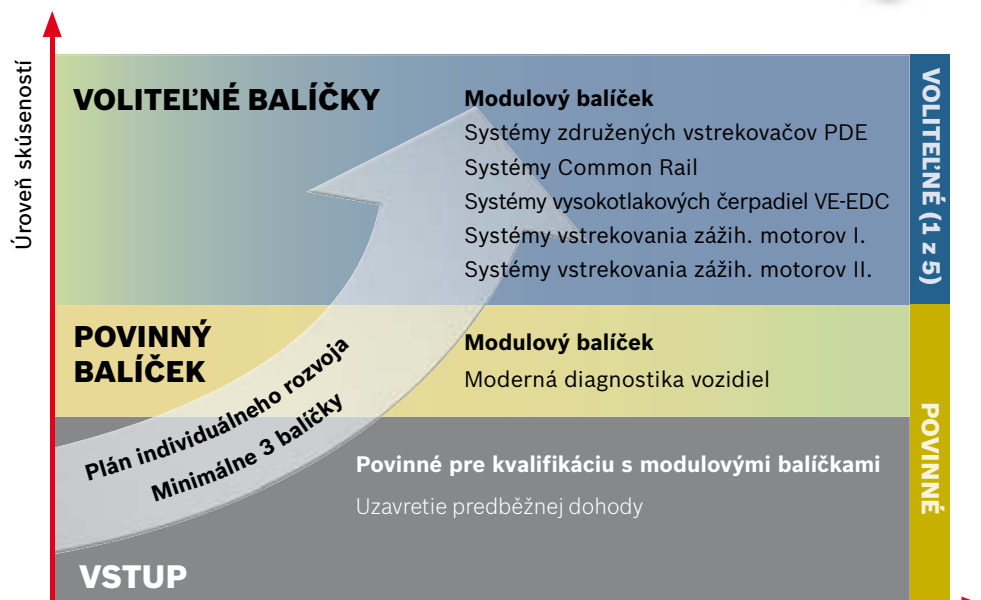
Úroveň skúseností

VOLITEĽNÉ BALÍČKY

Modulový balíček
Systémy združených vstrekovačov PDE
Systémy Common Rail
Systémy vysokotlakových čerpadiel VE-EDC
Systémy vstrekovania zážih. motorov I.
Systémy vstrekovania zážih. motorov II.

VOLITEĽNÉ (1 z 5)

POVINNÝ BALÍČEK

Modulový balíček
Moderná diagnostika vozidiel

Plán individuálneho rozvoja
Minimálne 3 balíčky

Povinné pre kvalifikáciu s modulovými balíčkami
Uzavretie predběžnej dohody

POVINNÉ

VSTUP